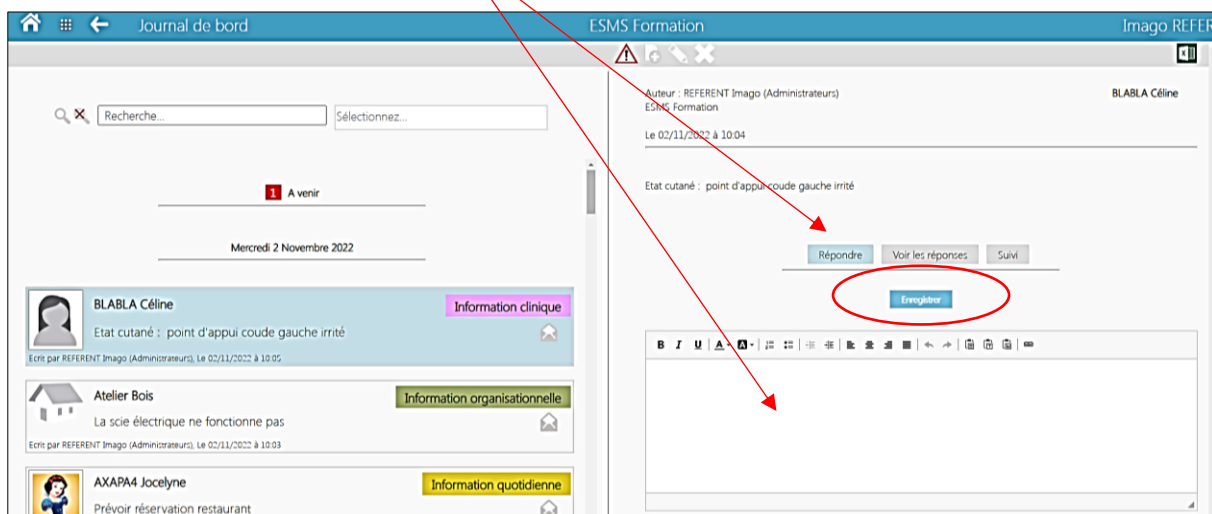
Journal de bord ESMS Formation Imago REFER

Recherche... Sélectionnez...

1 A venir

Mercredi 2 Novembre 2022

BLABLA Céline
Information clinique
Etat cutané : point d'appui coude gauche irrité
Ecrit par REFERENT Imago (Administrateurs), Le 02/11/2022 à 10:05

Atelier Bois
Information organisationnelle
La scie électrique ne fonctionne pas
Ecrit par REFERENT Imago (Administrateurs), Le 02/11/2022 à 10:03

AXAPA4 Jocelyne
Information quotidienne
Prévoir réservation restaurant

Auteur : REFERENT Imago (Administrateurs)
ESMS Formation
BLABLA Céline
Le 02/11/2022 à 10:04

Etat cutané : point d'appui coude gauche irrité

Répondre Voir les réponses Suivi

Enregistrer

B I U